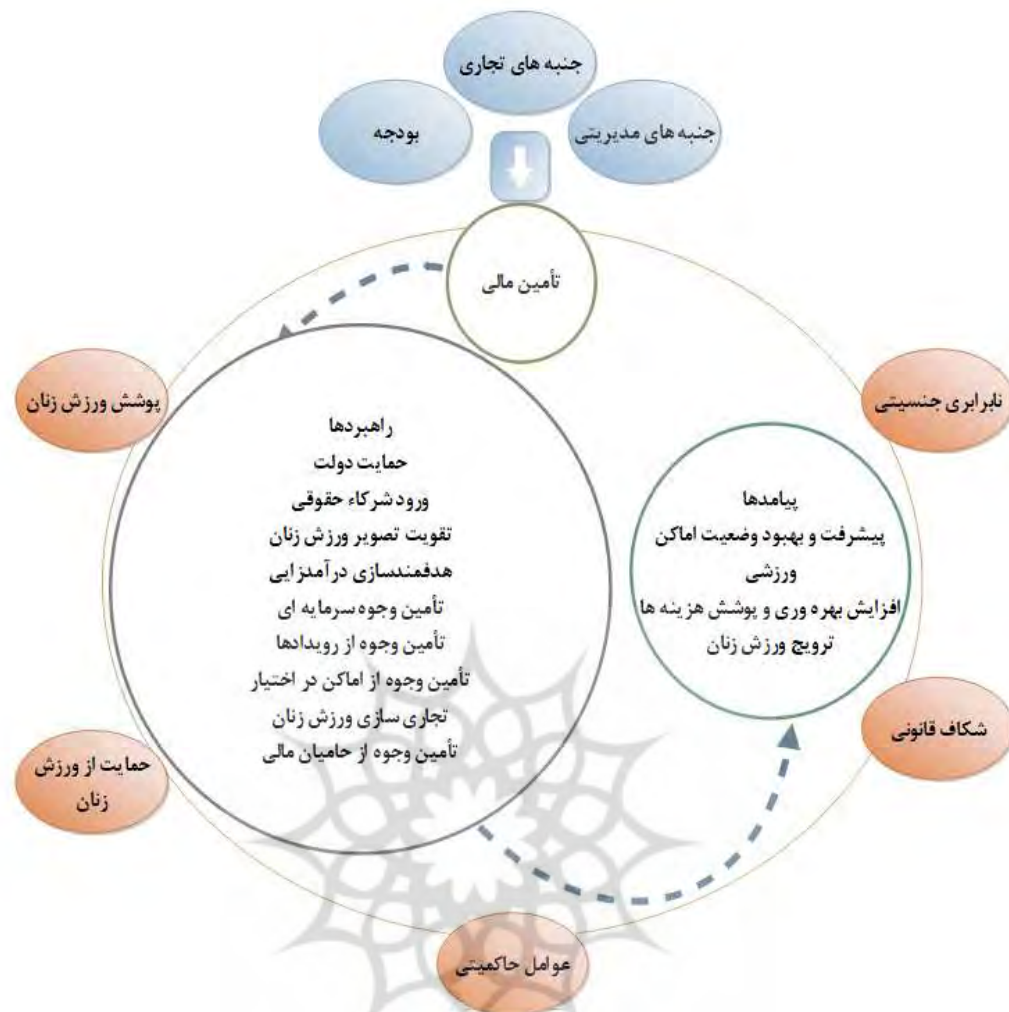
جنبه های تجاری

بودجه

جنبه های مدیریتی

تأمین مالی

پوشش ورزش زنان

نابرابری جنسیتی

راهبردها
حمایت دولت
ورود شرکاء حقوقی
تقویت تصویر ورزش زنان
هدفمندسازی درآمدزایی
تأمین وجوه سرمایه ای
تأمین وجوه از رویدادها
تأمین وجوه از اماکن در اختیار
تجاری سازی ورزش زنان
تأمین وجوه از حامیان مالی

پیامدها
پیشرفت و بهبود وضعیت اماکن ورزشی
افزایش بهره وری و پوشش هزینه ها
ترویج ورزش زنان

شکاف قانونی

حمایت از ورزش زنان

عوامل حاکمیتی